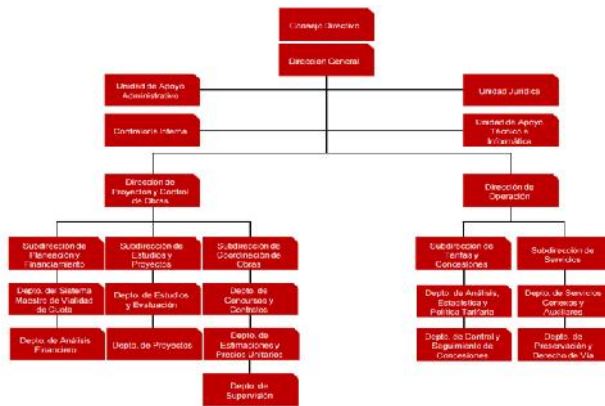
Consejo Directivo

Dirección General

Unidad de Apoyo Administrativo

Unidad Jurídica

Contraloría Interna

Unidad de Apoyo Técnico e Informático

Dirección de Proyectos y Control de Obras

Dirección de Operación

Subdirección de Planeación y Financiamiento

Subdirección de Estudios y Proyectos

Subdirección de Coordinación de Obras

Subdirección de Tarifas y Concesiones

Subdirección de Servicios

Depto. del Sistema Maestro de Vialidad de Cuota

Depto. de Estudios y Evaluación

Depto. de Concursos y Contratos

Depto. de Análisis, Estadística y Política Tarifaria

Depto. de Servicios Conexos y Auxiliares

Depto. de Análisis Financiero

Depto. de Proyectos

Depto. de Estimaciones y Precios Unitarios

Depto. de Control y Seguimiento de Concesiones

Depto. de Preservación y Derecho de Vía

Depto. de Supervisión